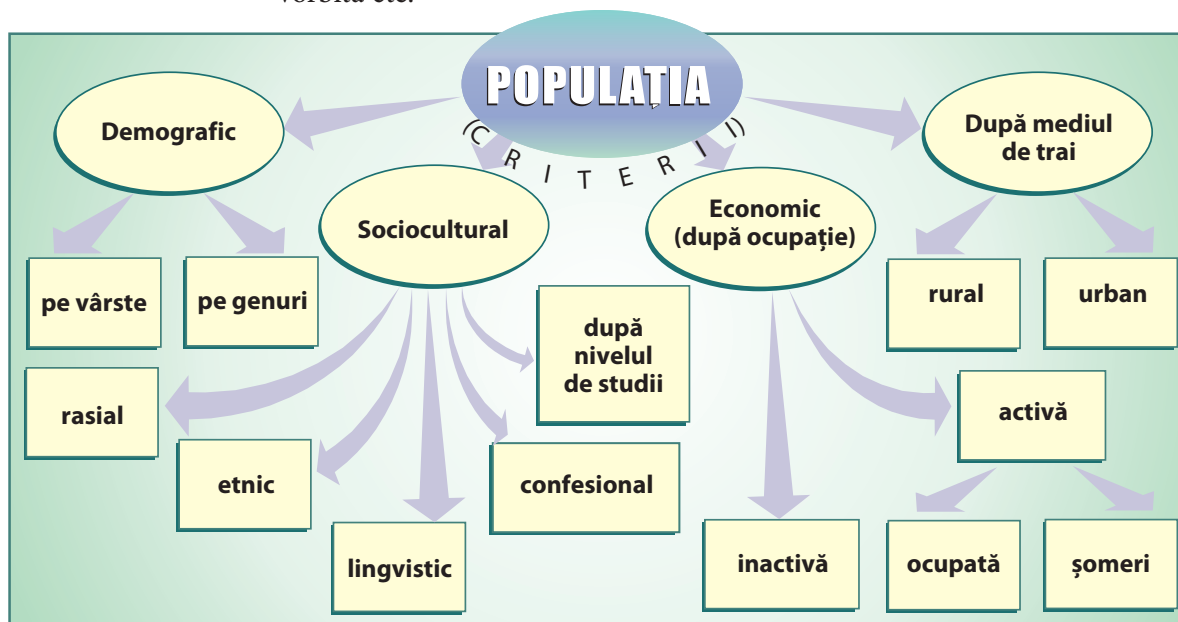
vorbită etc.

POPULAȚIA

(CRITERII)

Demografic

pe vârste

pe genuri

Sociocultural

rasial

etnic

lingvistic

confesional

după nivelul de studii

Economic (după ocupație)

inactivă

activă

ocupată

șomeri

După mediul de trai

rural

urban